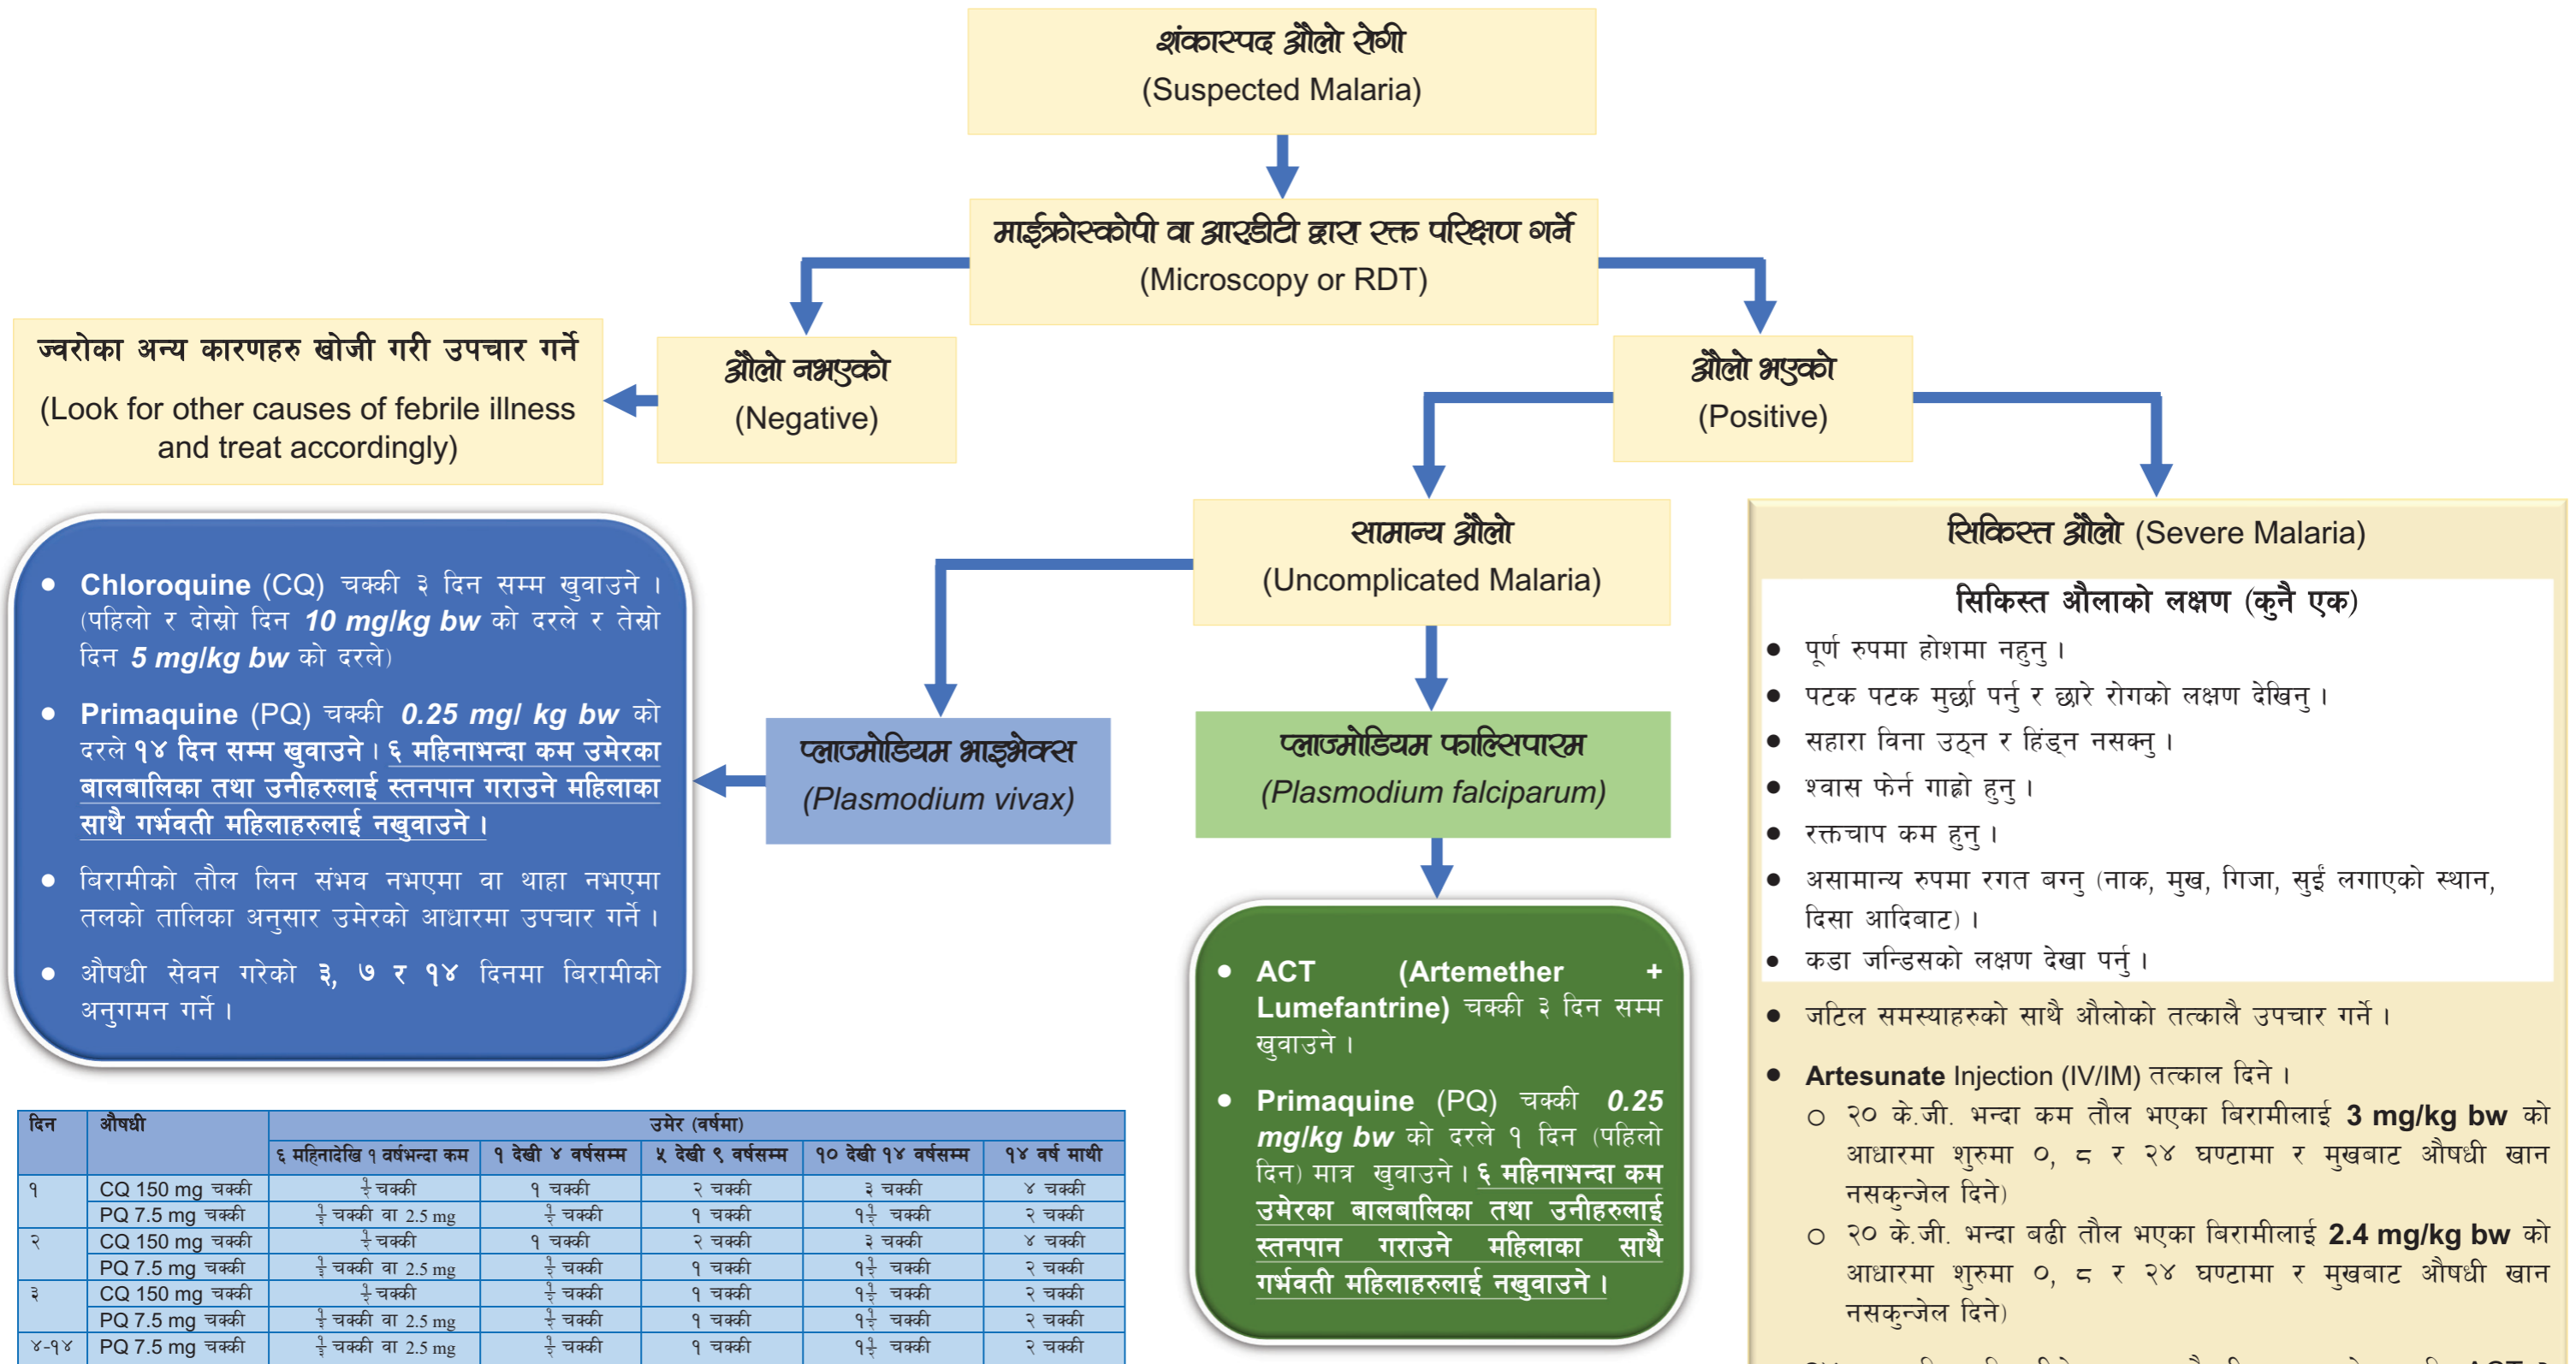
शंकास्पद औलो रोगी
(Suspected Malaria)

माईक्रोस्कोपी वा आरडीटी द्वारा रक्त परिक्षण गर्ने
(Microscopy or RDT)

ज्वरोका अन्य कारणहरु खोजी गरी उपचार गर्ने
(Look for other causes of febrile illness and treat accordingly)

औलो नभएको
(Negative)

औलो भएको
(Positive)

सामान्य औलो
(Uncomplicated Malaria)

सिकिस्त औलो (Severe Malaria)

सिकिस्त औलाको लक्षण (कुनै एक)

- पूर्ण रुपमा होशमा नहुनु ।
- पटक पटक मुर्छा पर्नु र छारे रोगको लक्षण देखिनु ।
- सहारा विना उठ्न र हिंड्न नसक्नु ।
- श्वास फेर्न गाह्रो हुनु ।
- रक्तचाप कम हुनु ।
- असामान्य रुपमा रगत बग्नु (नाक, मुख, गिजा, सुई लगाएको स्थान, दिसा आदिबाट) ।
- कडा जन्डिसको लक्षण देखा पर्नु ।

- जटिल समस्याहरुको साथै औलोको तत्काले उपचार गर्ने ।
- Artesunate Injection (IV/IM) तत्काल दिने ।
  - २० के.जी. भन्दा कम तौल भएका बिरामीलाई 3 mg/kg bw को आधारमा शुरुमा ०, ८ र २४ घण्टामा र मुखबाट औषधी खान नसकुन्जेल दिने)
  - २० के.जी. भन्दा बढी तौल भएका बिरामीलाई 2.4 mg/kg bw को आधारमा शुरुमा ०, ८ र २४ घण्टामा र मुखबाट औषधी खान नसकुन्जेल दिने)

- Chloroquine (CQ) चक्की ३ दिन सम्म खुवाउने । (पहिलो र दोस्रो दिन 10 mg/kg bw को दरले र तेस्रो दिन 5 mg/kg bw को दरले)
- Primaquine (PQ) चक्की 0.25 mg/ kg bw को दरले १४ दिन सम्म खुवाउने । ६ महिनाभन्दा कम उमेरका बालबालिका तथा उनीहरुलाई स्तनपान गराउने महिलाका साथै गर्भवती महिलाहरुलाई नखुवाउने ।
- बिरामीको तौल लिन संभव नभएमा वा थाहा नभएमा तलको तालिका अनुसार उमेरको आधारमा उपचार गर्ने ।
- औषधी सेवन गरेको ३, ७ र १४ दिनमा बिरामीको अनुगमन गर्ने ।

प्लाज्मोडियम भाइभेक्स
(Plasmodium vivax)

प्लाज्मोडियम फाल्सिपारम
(Plasmodium falciparum)

- ACT (Artemether + Lumefantrine) चक्की ३ दिन सम्म खुवाउने ।
- Primaquine (PQ) चक्की 0.25 mg/kg bw को दरले १ दिन (पहिलो दिन) मात्र खुवाउने । ६ महिनाभन्दा कम उमेरका बालबालिका तथा उनीहरुलाई स्तनपान गराउने महिलाका साथै गर्भवती महिलाहरुलाई नखुवाउने ।

| दिन | औषधी | ६ महिनादेखि १ वर्षभन्दा कम | १ देखी ४ वर्षसम्म | ५ देखी ९ वर्षसम्म | १० देखी १४ वर्षसम्म | १४ वर्ष माथी |
|---|---|---|---|---|---|---|
| | | उमेर (वर्षमा) | | | | |
| १ | CQ 150 mg चक्की | $\frac{1}{2}$ चक्की | १ चक्की | २ चक्की | ३ चक्की | ४ चक्की |
| | PQ 7.5 mg चक्की | $\frac{1}{4}$ चक्की वा 2.5 mg | $\frac{1}{2}$ चक्की | १ चक्की | १$\frac{1}{2}$ चक्की | २ चक्की |
| २ | CQ 150 mg चक्की | $\frac{1}{2}$ चक्की | १ चक्की | २ चक्की | ३ चक्की | ४ चक्की |
| | PQ 7.5 mg चक्की | $\frac{1}{4}$ चक्की वा 2.5 mg | $\frac{1}{2}$ चक्की | १ चक्की | १$\frac{1}{2}$ चक्की | २ चक्की |
| ३ | CQ 150 mg चक्की | $\frac{1}{4}$ चक्की | $\frac{1}{2}$ चक्की | १ चक्की | १$\frac{1}{2}$ चक्की | २ चक्की |
| | PQ 7.5 mg चक्की | $\frac{1}{4}$ चक्की वा 2.5 mg | $\frac{1}{2}$ चक्की | १ चक्की | १$\frac{1}{2}$ चक्की | २ चक्की |
| ४-१४ | PQ 7.5 mg चक्की | $\frac{1}{4}$ चक्की वा 2.5 mg | $\frac{1}{2}$ चक्की | १ चक्की | १$\frac{1}{2}$ चक्की | २ चक्की |